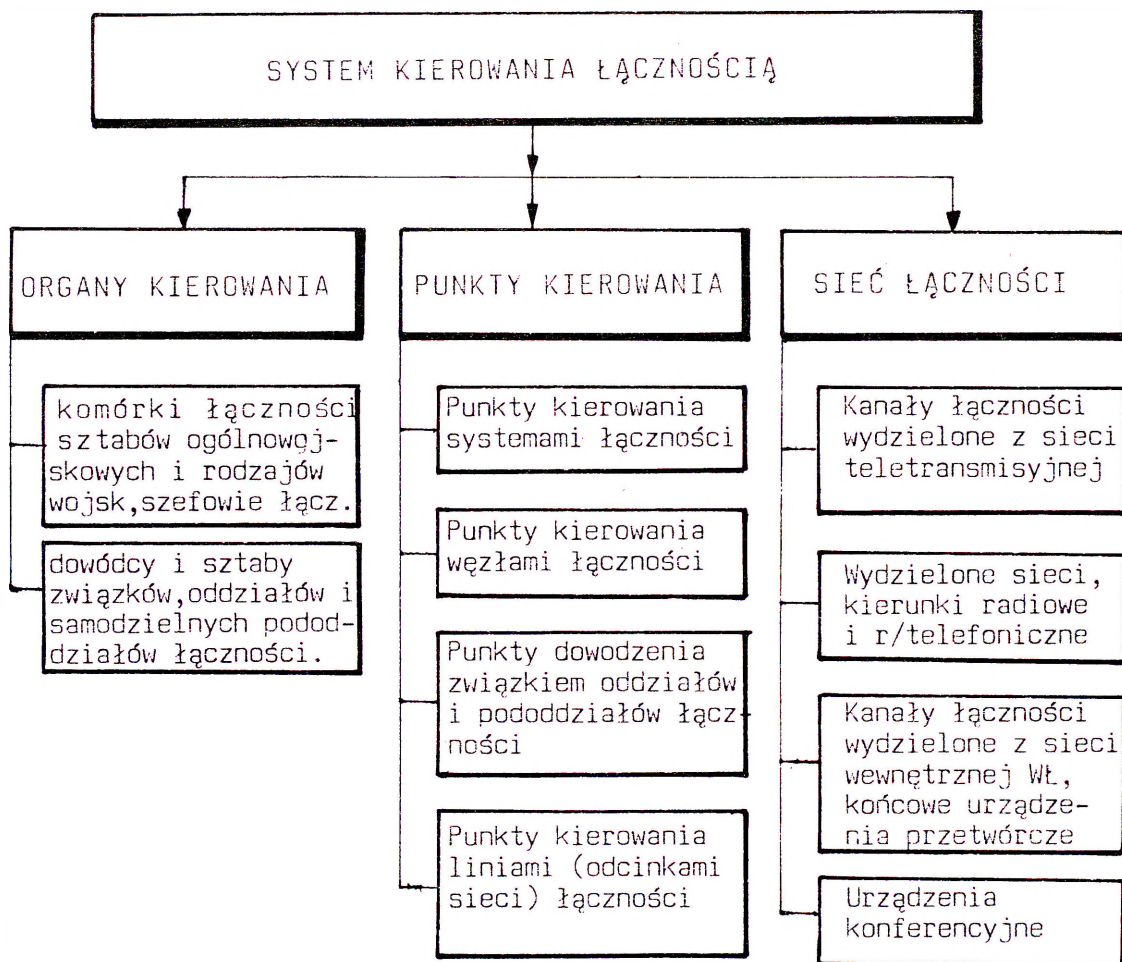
SYSTEM KIEROWANIA ŁĄCZNOŚCIĄ

ORGANY KIEROWANIA

komórki łączności sztabów ogólnowojskowych i rodzajów wojsk,szefowie łącz.

dowódcy i sztaby związków,oddziałów i samodzielnych pododdziałów łączności.

PUNKTY KIEROWANIA

Punkty kierowania systemami łączności

Punkty kierowania węzłami łączności

Punkty dowodzenia związkiem oddziałów i pododdziałów łączności

Punkty kierowania liniami (odcinkami sieci) łączności

SIEĆ ŁĄCZNOŚCI

Kanały łączności wydzielone z sieci teletransmisyjnej

Wydzielone sieci, kierunki radiowe i r/telefoniczne

Kanały łączności wydzielone z sieci wewnętrznej Wł, końcowe urządzenia przetwórcze

Urządzenia konferencyjne